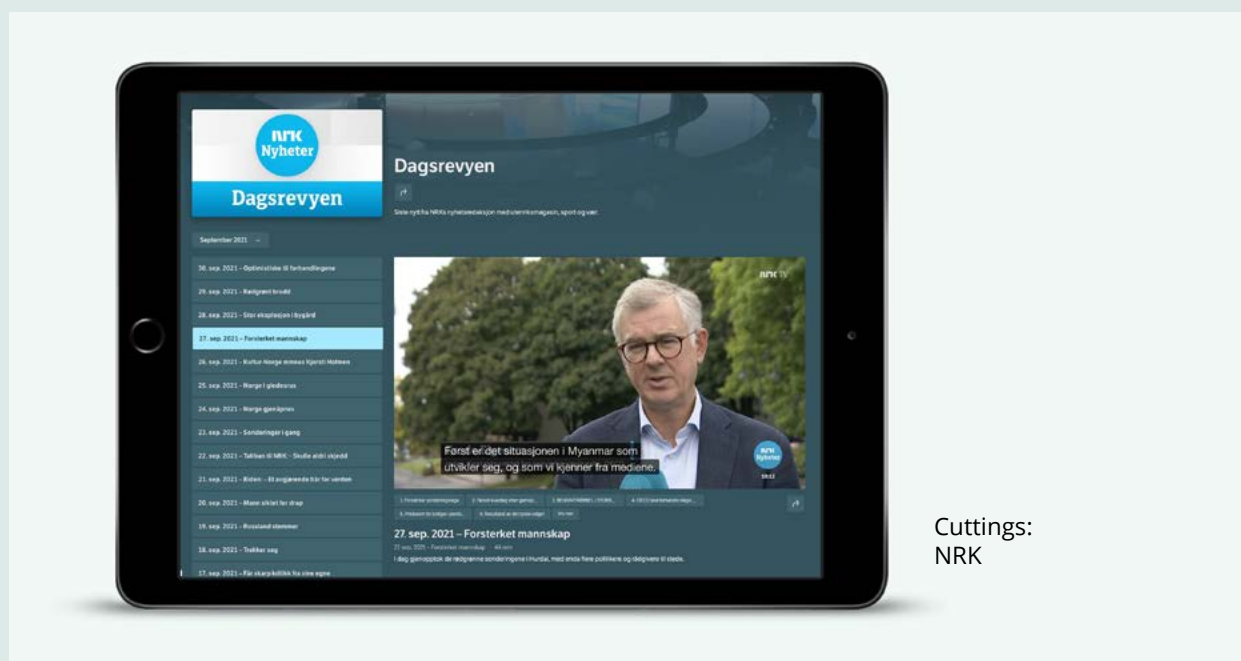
NRK Nyheter
Dagsrevyen

Dagsrevyen

Siste nytt fra NRKs nyhetsredaksjon med utenriksmagasin, sport og vær.

September 2021

30. sep. 2021 – Optimistiske til forhandlingene
29. sep. 2021 – Rødgrønt brudd
28. sep. 2021 – Stor eksplosjon i bygård
27. sep. 2021 – Forsterket mannskap
26. sep. 2021 – Kultur-Norge minnes Kjersti Holmen
25. sep. 2021 – Norge i gledesrus
24. sep. 2021 – Norge gjenåpnes
23. sep. 2021 – Sonderinger i gang
22. sep. 2021 – Taliban til NRK: Skulle aldri skjedd
21. sep. 2021 – Biden: – Et avgjørende tiår for verden
20. sep. 2021 – Mann siktet for drap
19. sep. 2021 – Russland stemmer
18. sep. 2021 – Trekker seg
17. sep. 2021 – Får skarp kritikk fra egne

NRK TV

Først er det situasjonen i Myanmar som utvikler seg, og som vi kjenner fra mediene.

NRK Nyheter

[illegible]

27. sep. 2021 – Forsterket mannskap

27. sep. 2021 · Forsterket mannskap · 44 min

I dag gjenopptok de rødgrønne sonderingene i Hurdal, med enda flere politikere og rådgivere til stede.

Cuttings:
NRK